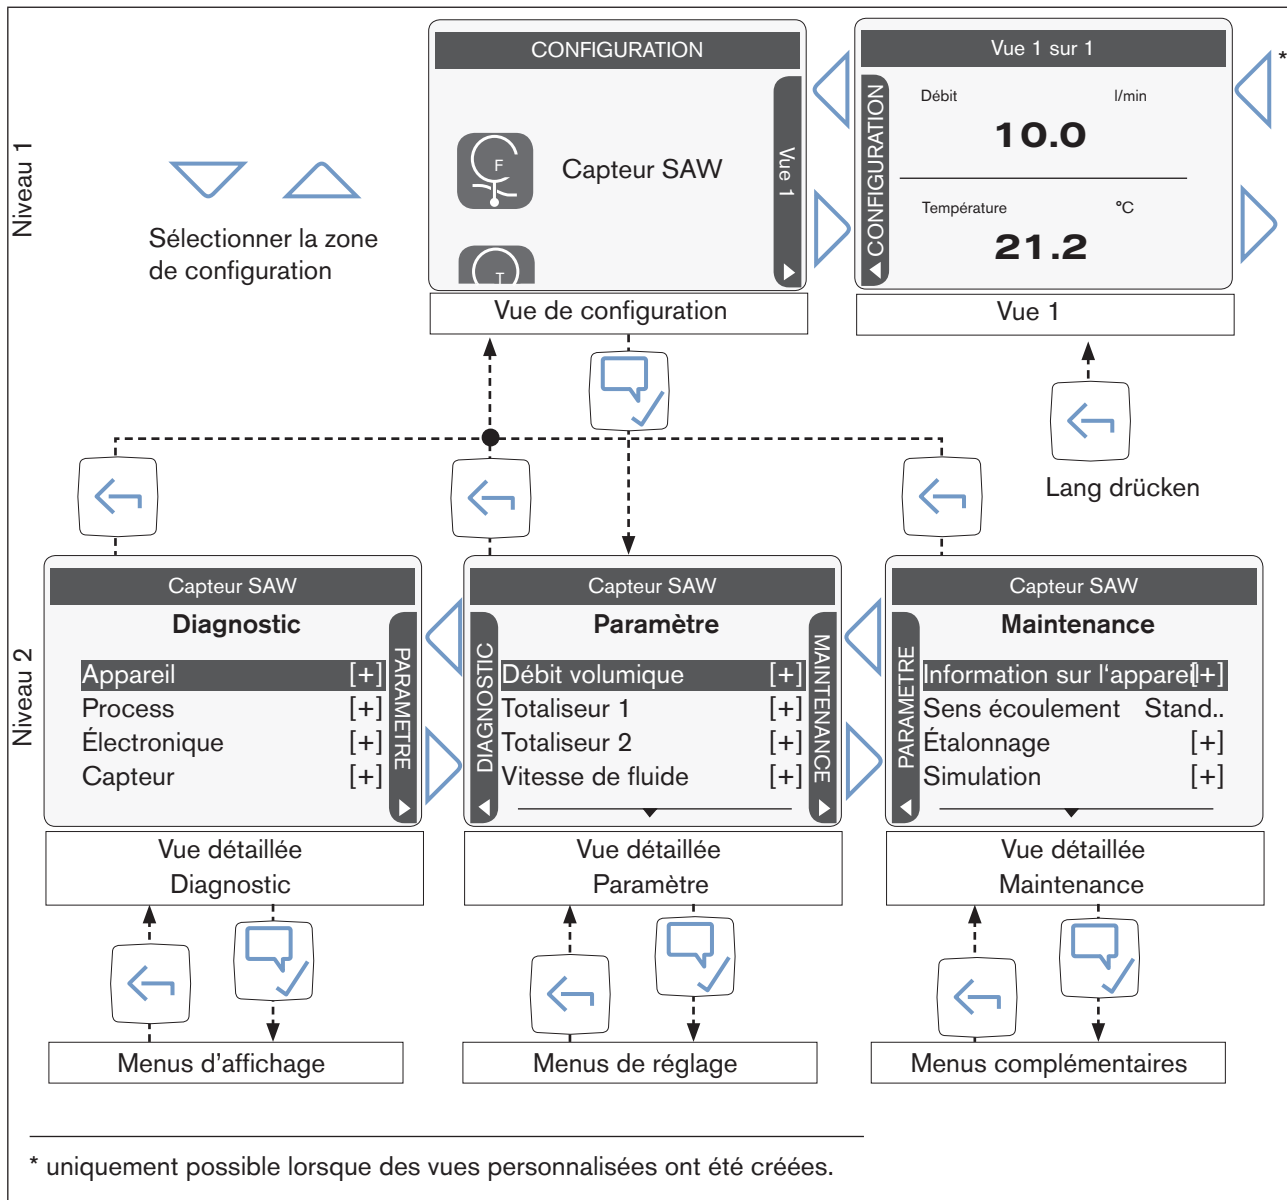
Niveau 1

Sélectionner la zone de configuration

CONFIGURATION

Capteur SAW

Vue 1

F

T

Vue de configuration

Vue 1 sur 1

CONFIGURATION

Débit l/min

10.0

Température °C

21.2

Vue 1

*

Lang drücken

Niveau 2

Capteur SAW
Diagnostic
Appareil [+]
Process [+]
Électronique [+]
Capteur [+]
PARAMETRE

Vue détaillée Diagnostic

Capteur SAW
Paramètre
DIAGNOSTIC
Débit volumique [+]
Totaliseur 1 [+]
Totaliseur 2 [+]
Vitesse de fluide [+]
MAINTENANCE

Vue détaillée Paramètre

Capteur SAW
Maintenance
PARAMETRE
Information sur l'appareil [+]
Sens écoulement Stand..
Étalonnage [+]
Simulation [+]

Vue détaillée Maintenance

Menus d'affichage

Menus de réglage

Menus complémentaires

* uniquement possible lorsque des vues personnalisées ont été créées.